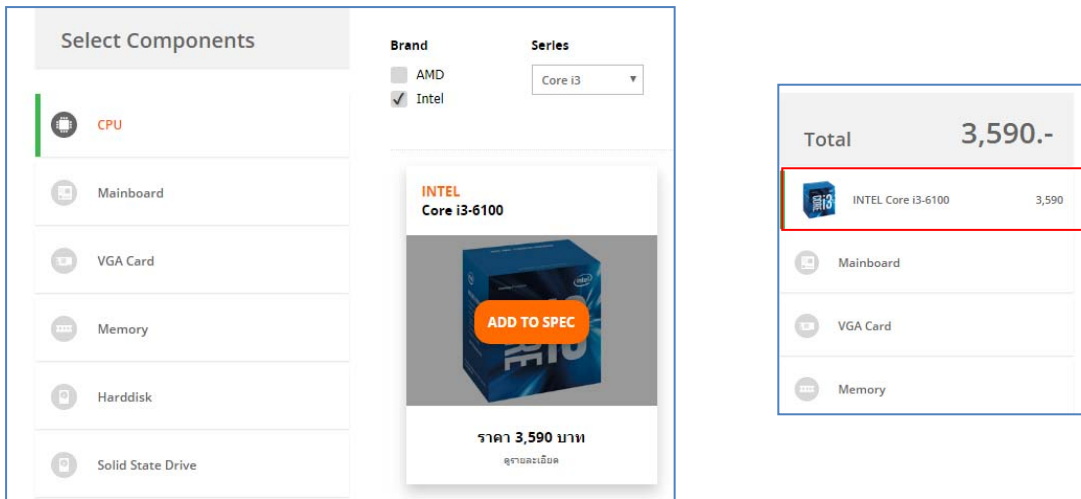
Select Components

CPU

Mainboard

VGA Card

Memory

Harddisk

Solid State Drive

Brand

AMD

Intel

Series

Core i3

INTEL
Core i3-6100

ADD TO SPEC

ราคา 3,590 บาท
ดูรายละเอียด

Total 3,590.-

INTEL Core i3-6100 3,590

Mainboard

VGA Card

Memory